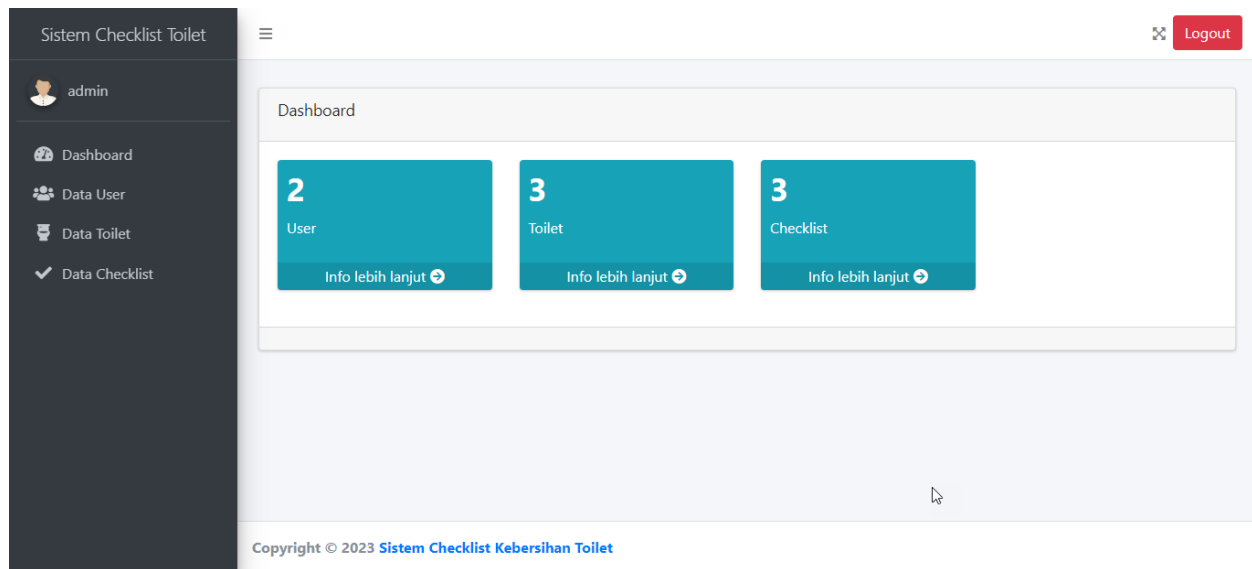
Sistem Checklist Toilet

admin

Dashboard
Data User
Data Toilet
Data Checklist

Logout

Dashboard

2
User
Info lebih lanjut

3
Toilet
Info lebih lanjut

3
Checklist
Info lebih lanjut

Copyright © 2023 Sistem Checklist Kebersihan Toilet